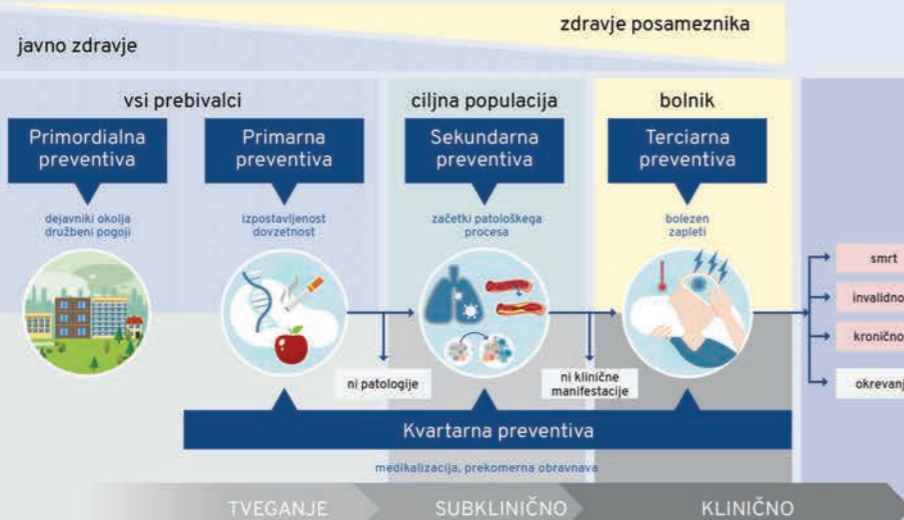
zdravje posameznika

javno zdravje

vsi prebivalci

ciljna populacija

bolnik

Primordialna preventiva

dejavniki okolja družbeni pogoji

Primarna preventiva

izpostavljenost dovzetnost

Sekundarna preventiva

začetki patološkega procesa

Terciarna preventiva

bolezen zapleti

smrt

invalidno

kronično

okrevanj

ni patologije

ni klinične manifestacije

Kvartarna preventiva

medikalizacija, prekomerna obravnava

TVEGANJE

SUBKLINIČNO

KLINIČNO